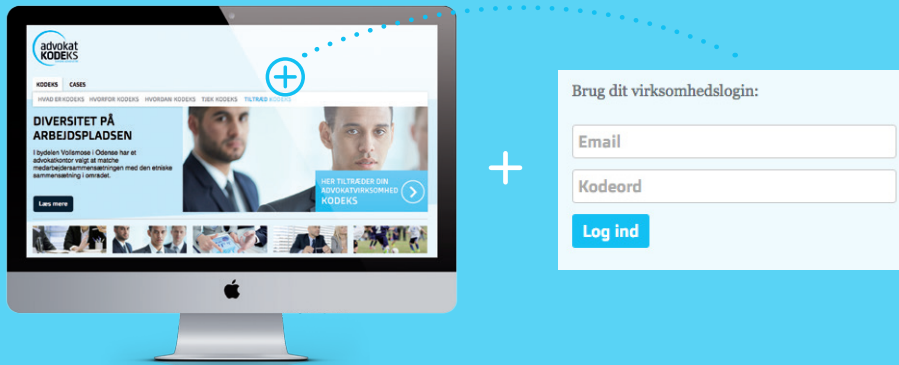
advokat KODEKS

KODEKS CASES

HVAD ER KODEKS HVORFOR KODEKS HVORDAN KODEKS TJEK KODEKS TILTRÆD KODEKS

DIVERSITET PÅ ARBEJDSPLADSEN

I bydelen Vollsmose i Odense har et advokatkontor valgt at matche medarbejdersammensætningen med den etniske sammensætning i området.

Læs mere

HER TILTRÆDER DIN ADVOKATVIRKSOMHED KODEKS

Brug dit virksomhedslogin:

Email

Kodeord

Log ind